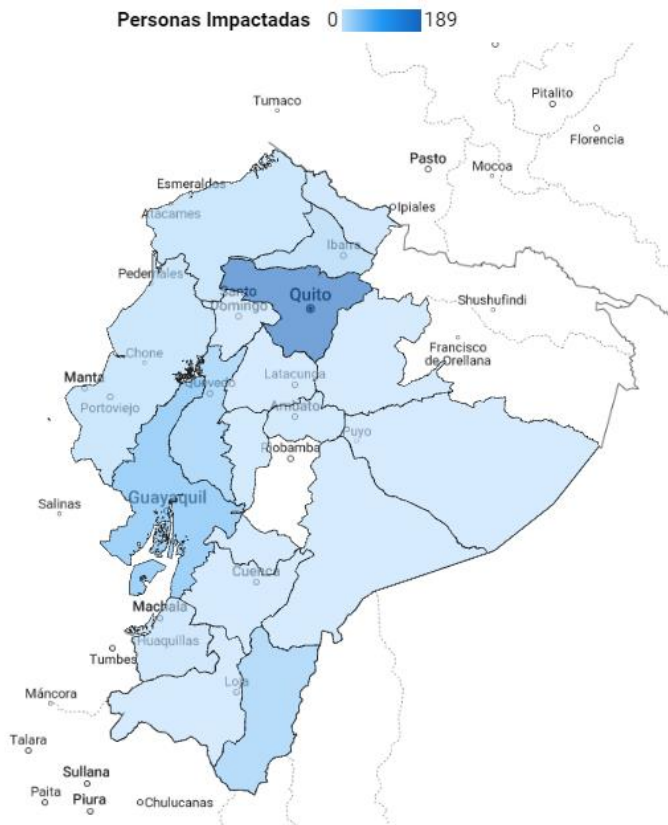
Personas Impactadas 0 189

Tumaco
Pitalito
Florencia
Pasto
Mocoa
Esmeraldas
Atacames
Ipiales
Ibarra
Pedernales
Santo Domingo
Quito
Shushufindi
Chone
Francisco de Orellana
Manta
Quevedo
Latacunga
Portoviejo
Ambato
Puyo
Riobamba
Salinas
Guayaquil
Cuenca
Machala
Huaquillas
Tumbes
Loja
Máncora
Talara
Sullana
Paita
Piura
Chulucanas